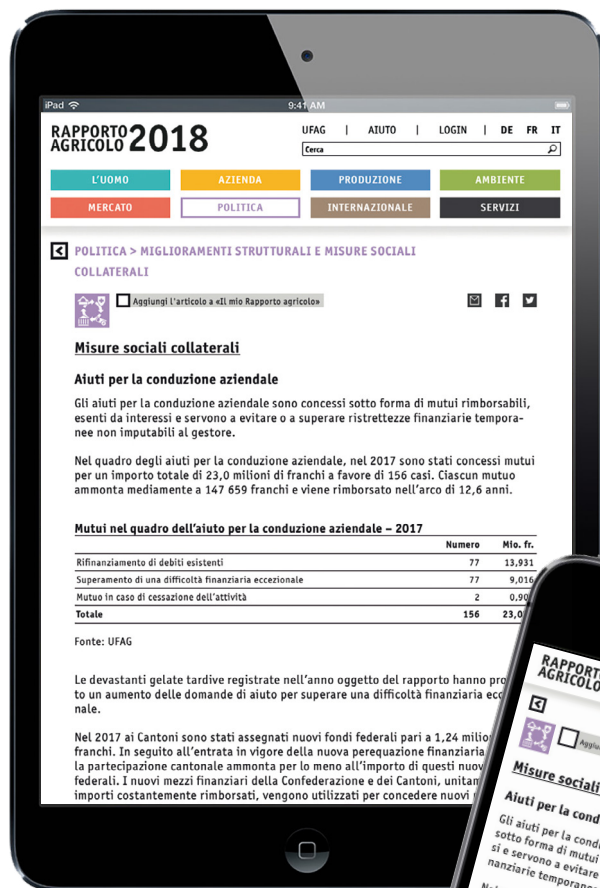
iPad 9:41 AM

RAPPORTO AGRICOLO 2018

UFAG | AIUTO | LOGIN | DE FR IT

Cerca

L'UOMO AZIENDA PRODUZIONE AMBIENTE
MERCATO POLITICA INTERNAZIONALE SERVIZI

POLITICA > MIGLIORAMENTI STRUTTURALI E MISURE SOCIALI COLLATERALI

Aggiungi l'articolo a «Il mio Rapporto agricolo»

Misure sociali collaterali

Aiuti per la conduzione aziendale

Gli aiuti per la conduzione aziendale sono concessi sotto forma di mutui rimborsabili, esenti da interessi e servono a evitare o a superare ristrettezze finanziarie temporanee non imputabili al gestore.

Nel quadro degli aiuti per la conduzione aziendale, nel 2017 sono stati concessi mutui per un importo totale di 23,0 milioni di franchi a favore di 156 casi. Ciascun mutuo ammonta mediamente a 147 659 franchi e viene rimborsato nell'arco di 12,6 anni.

Mutui nel quadro dell'aiuto per la conduzione aziendale – 2017

| | Numero | Mio. fr. |
|---|---|---|
| Rifinanziamento di debiti esistenti | 77 | 13,931 |
| Superamento di una difficoltà finanziaria eccezionale | 77 | 9,016 |
| Mutuo in caso di cessazione dell'attività | 2 | 0,90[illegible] |
| Totale | 156 | 23,0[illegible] |

Fonte: UFAG

Le devastanti gelate tardive registrate nell'anno oggetto del rapporto hanno pro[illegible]to a un aumento delle domande di aiuto per superare una difficoltà finanziaria ecc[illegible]nale.

Nel 2017 ai Cantoni sono stati assegnati nuovi fondi federali pari a 1,24 milion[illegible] franchi. In seguito all'entrata in vigore della nuova perequazione finanziaria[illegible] la partecipazione cantonale ammonta per lo meno all'importo di questi nuov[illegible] federali. I nuovi mezzi finanziari della Confederazione e dei Cantoni, unitam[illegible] importi costantemente rimborsati, vengono utilizzati per concedere nuovi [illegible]

RAPPORTO AGRICOLO

Aggiu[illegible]

Misure sociali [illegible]

Aiuti per la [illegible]

Gli aiuti per la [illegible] sotto forma di mutui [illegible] si e servono a evitare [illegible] nanziarie temporan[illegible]